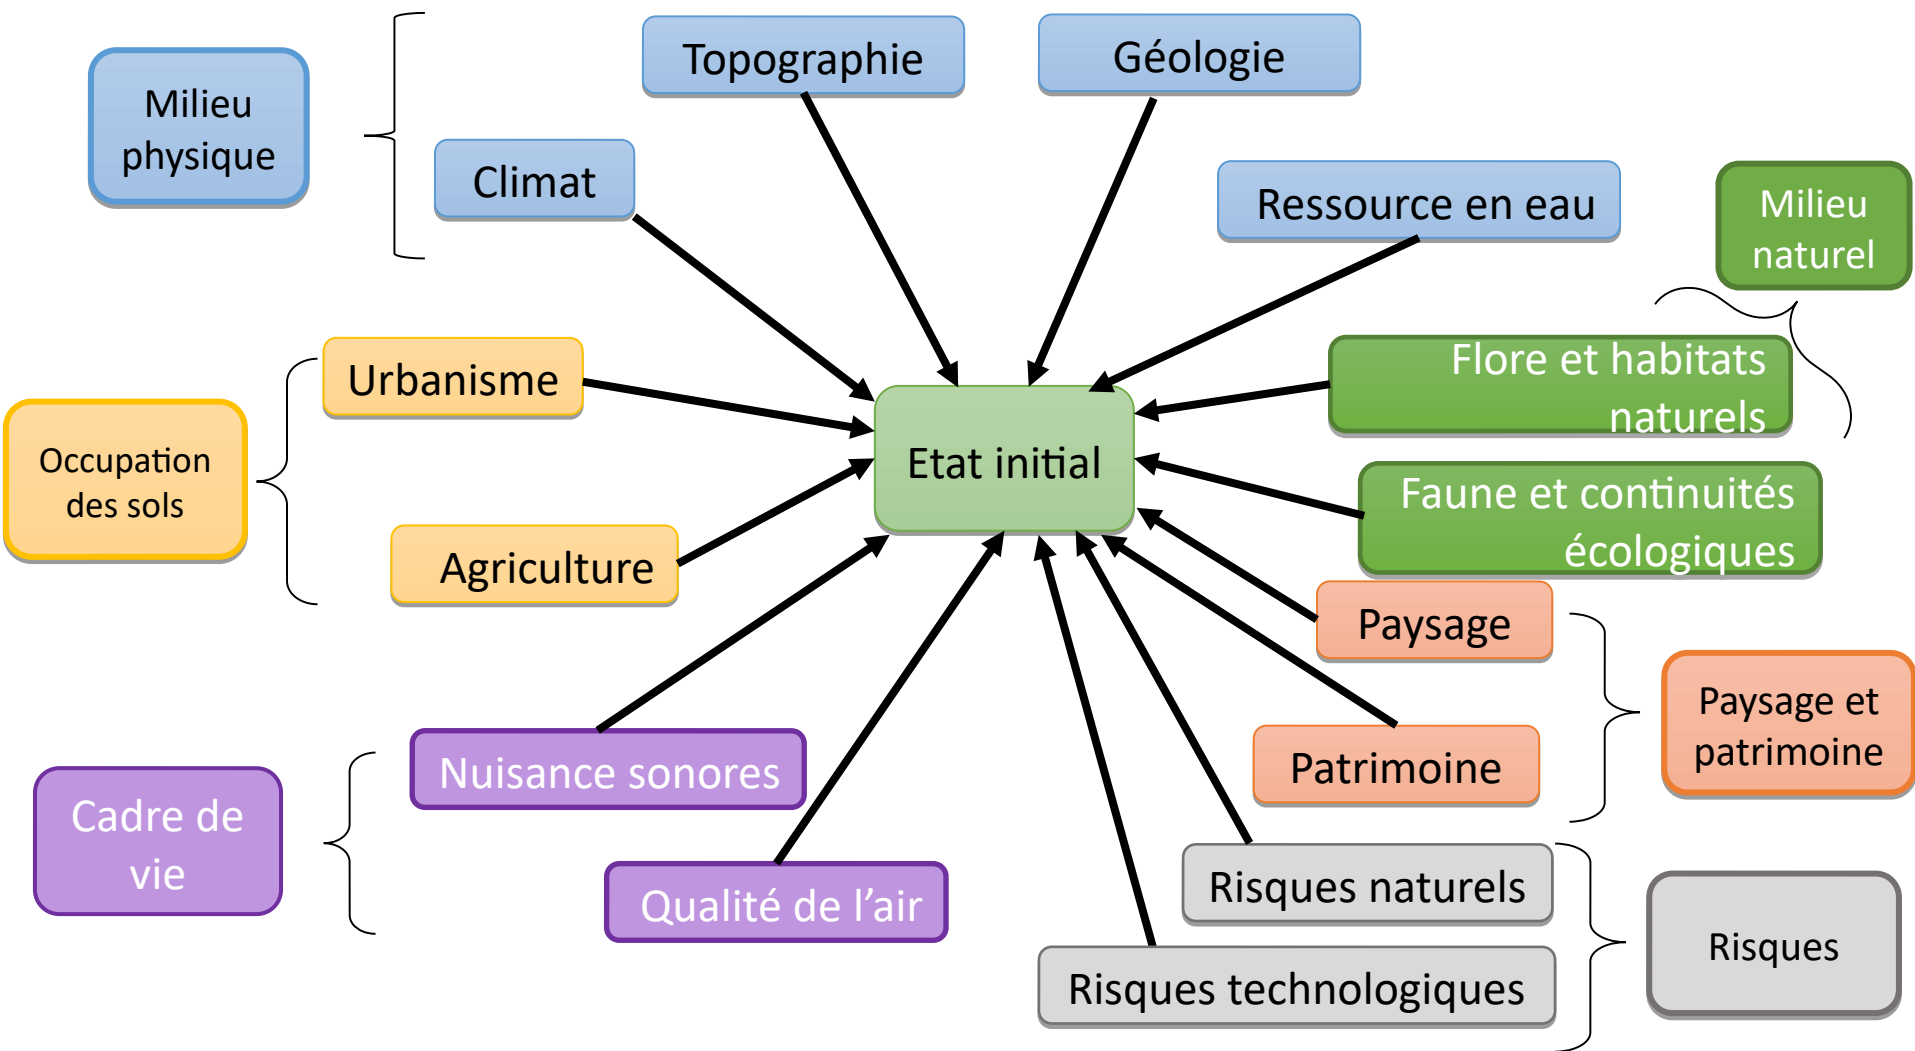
Milieu physique

Topographie

Géologie

Climat

Ressource en eau

Milieu naturel

Urbanisme

Flore et habitats naturels

Occupation des sols

Etat initial

Faune et continuités écologiques

Agriculture

Paysage

Paysage et patrimoine

Patrimoine

Nuisance sonores

Cadre de vie

Qualité de l'air

Risques naturels

Risques

Risques technologiques